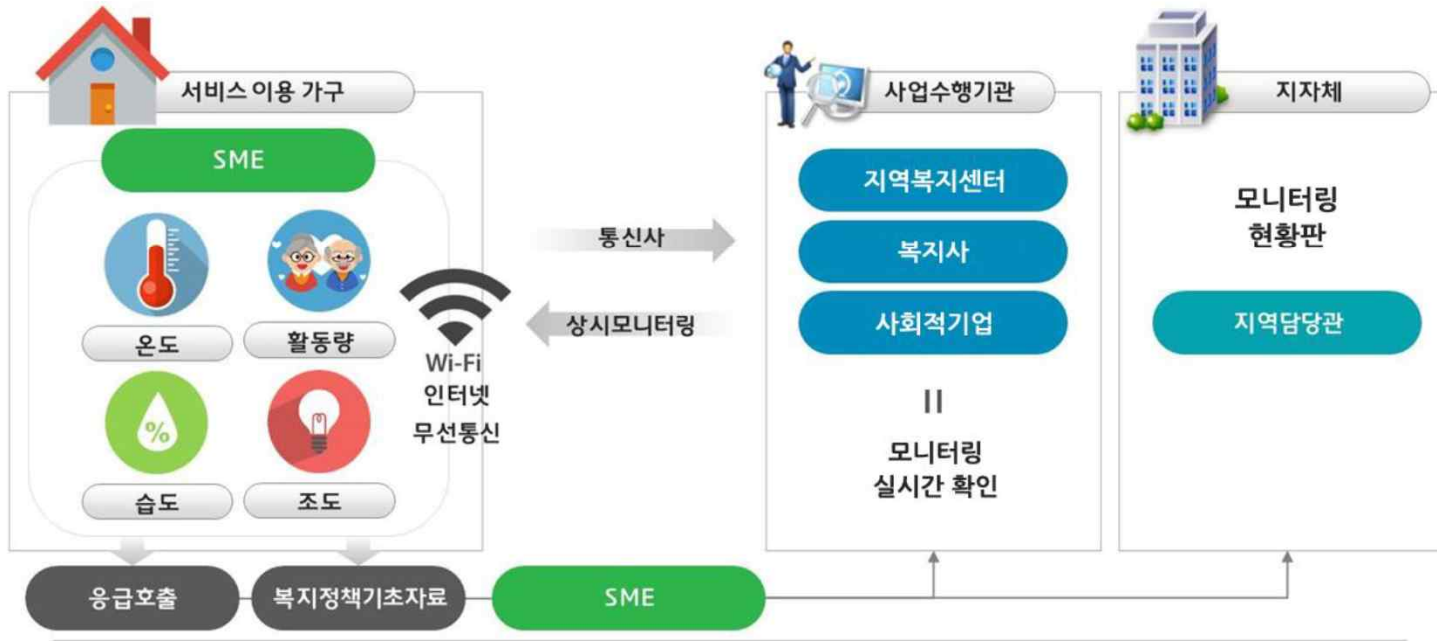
서비스 이용 가구

SME

온도

활동량

%

습도

조도

Wi-Fi
인터넷
무선통신

통신사

상시모니터링

사업수행기관

지역복지센터

복지사

사회적기업

II

모니터링
실시간 확인

지자체

모니터링
현황판

지역담당관

응급호출

복지정책기초자료

SME